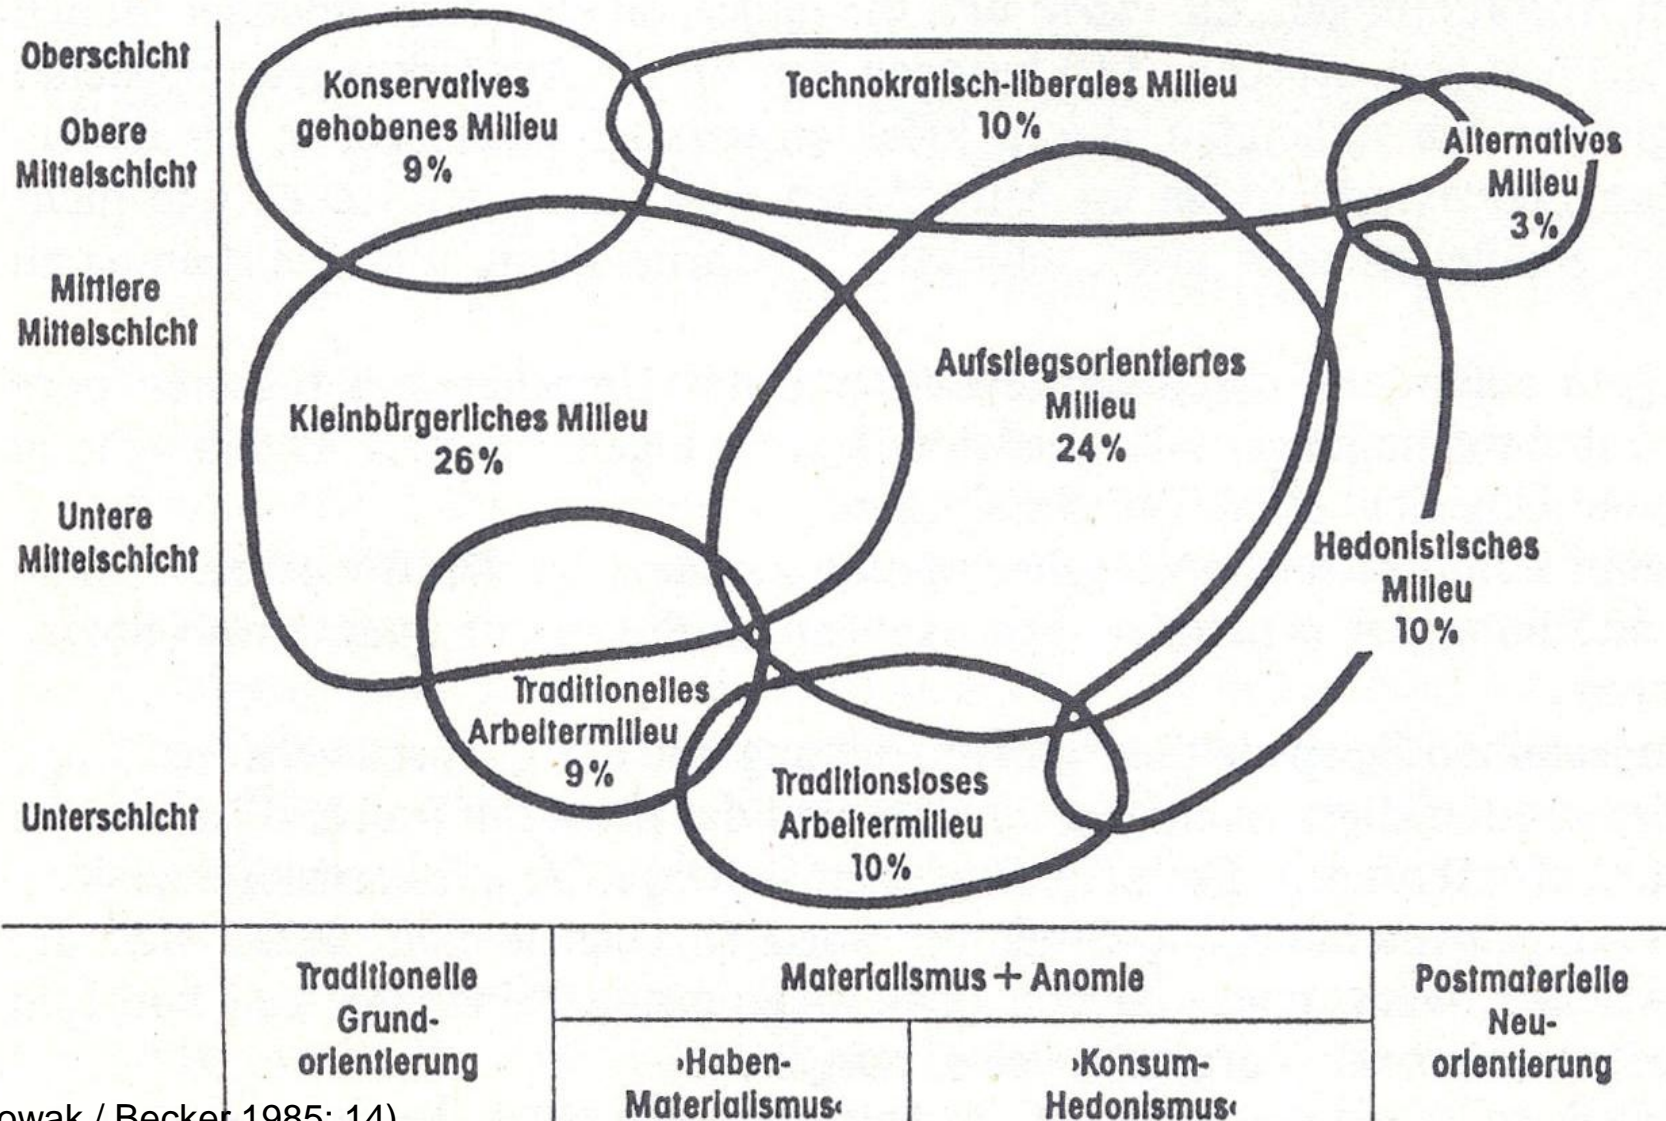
Oberschicht

Obere Mittelschicht

Mittlere Mittelschicht

Untere Mittelschicht

Unterschicht

Konservatives gehobenes Milieu 9%

Technokratisch-liberales Milieu 10%

Alternatives Milieu 3%

Kleinbürgerliches Milieu 26%

Aufstiegsorientiertes Milieu 24%

Hedonistisches Milieu 10%

Traditionelles Arbeitermilieu 9%

Traditionsloses Arbeitermilieu 10%

| Traditionelle Grundorientierung | Materialismus + Anomie | | Postmaterielle Neuorientierung |
|---|---|---|---|
| | ›Haben-Materialismus‹ | ›Konsum-Hedonismus‹ | |

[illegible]owak / Becker 1985: 14)